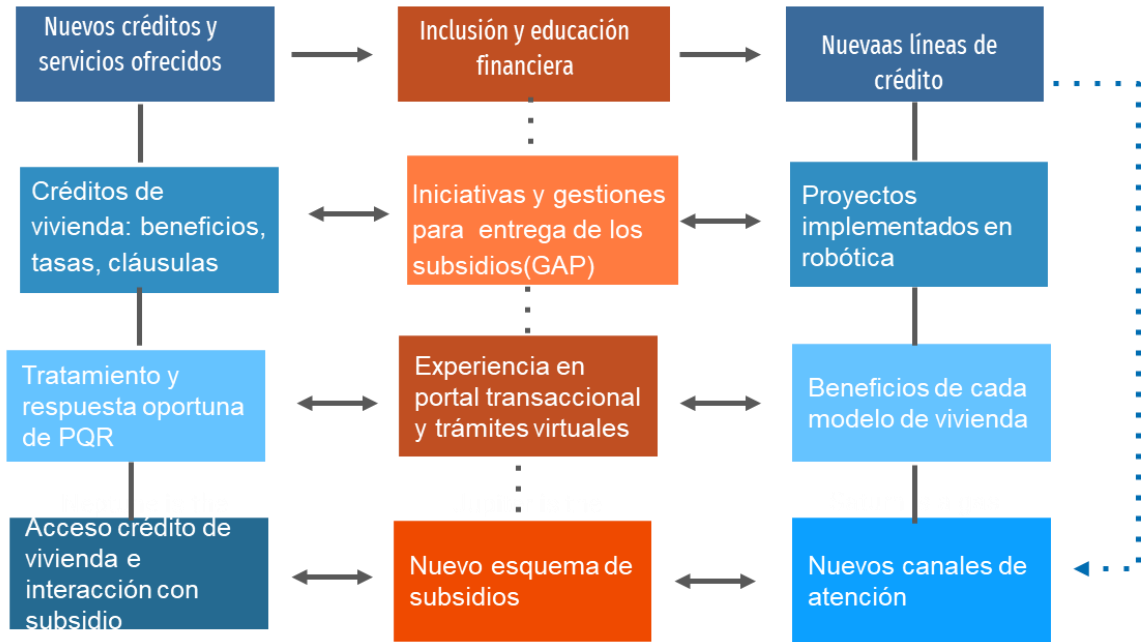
Nuevos créditos y servicios ofrecidos

Inclusión y educación financiera

Nuevaas líneas de crédito

Créditos de vivienda: beneficios, tasas, cláusulas

Iniciativas y gestiones para entrega de los subsidios(GAP)

Proyectos implementados en robótica

Tratamiento y respuesta oportuna de PQR

Experiencia en portal transaccional y trámites virtuales

Beneficios de cada modelo de vivienda

Acceso crédito de vivienda e interacción con subsidio

Nuevo esquema de subsidios

Nuevos canales de atención